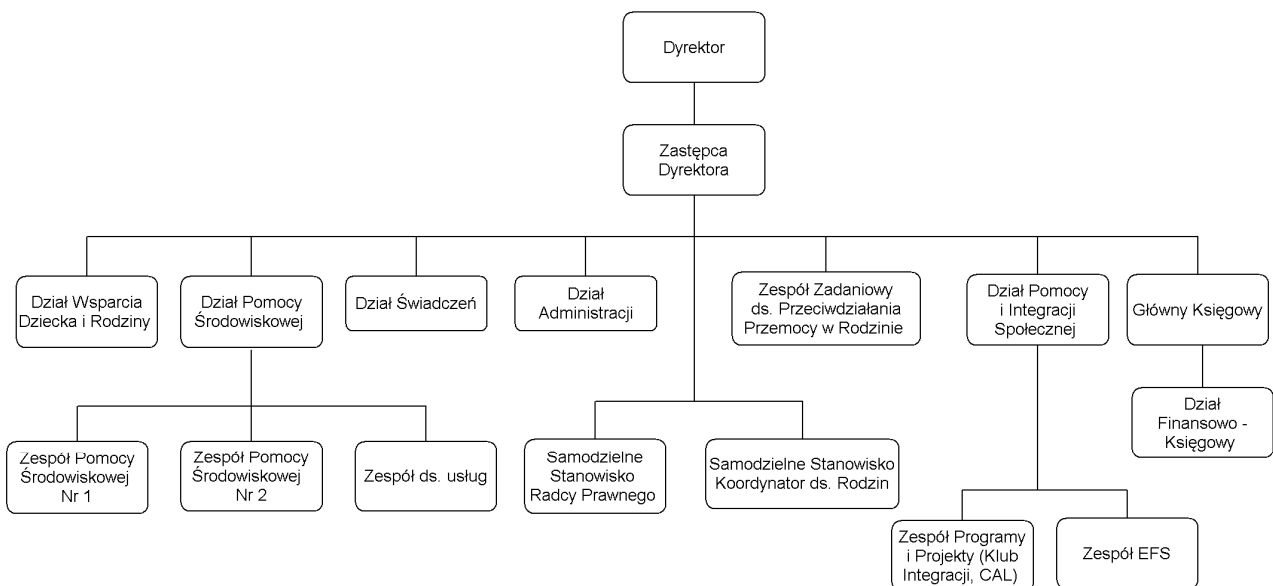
Dyrektor

Zastępca Dyrektora

Dział Wsparcia Dziecka i Rodziny

Dział Pomocy Środowiskowej

Dział Świadczeń

Dział Administracji

Zespół Zadaniowy ds. Przeciwdziałania Przemocy w Rodzinie

Dział Pomocy i Integracji Społecznej

Główny Księgowy

Dział Finansowo - Księgowy

Zespół Pomocy Środowiskowej Nr 1

Zespół Pomocy Środowiskowej Nr 2

Zespół ds. usług

Samodzielne Stanowisko Radcy Prawnego

Samodzielne Stanowisko Koordynator ds. Rodzin

Zespół Programy i Projekty (Klub Integracji, CAL)

Zespół EFS